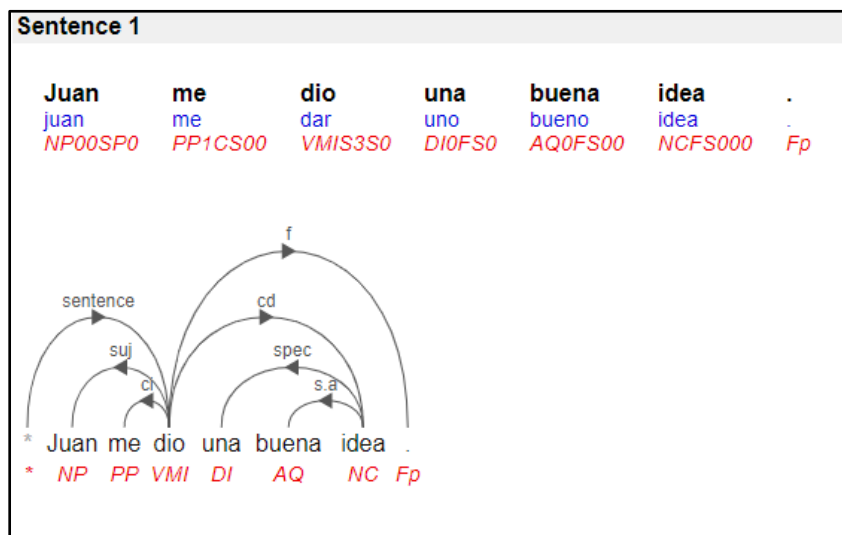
Sentence 1

| Juan | me | dio | una | buena | idea | . |
|---|---|---|---|---|---|---|
| juan | me | dar | uno | bueno | idea | . |
| NP00SP0 | PP1CS00 | VMIS3S0 | DI0FS0 | AQ0FS00 | NCFS000 | Fp |

f
sentence
cd
suj
spec
ci
s.a

* Juan me dio una buena idea .
* NP PP VMI DI AQ NC Fp